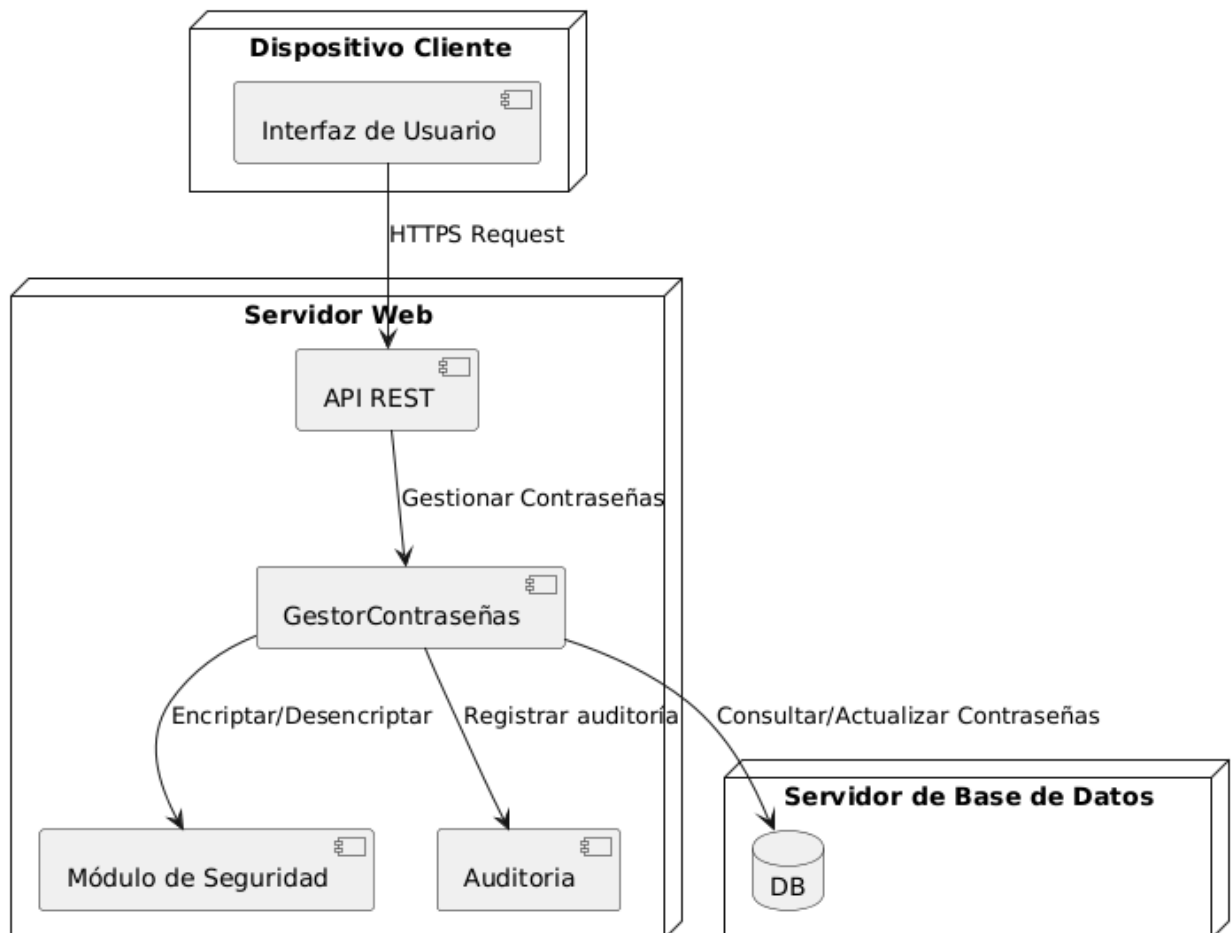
Dispositivo Cliente

Interfaz de Usuario

HTTPS Request

Servidor Web

API REST

Gestionar Contraseñas

GestorContraseñas

Encriptar/Desencriptar

Registrar auditoría

Consultar/Actualizar Contraseñas

Servidor de Base de Datos

Módulo de Seguridad

Auditoria

DB